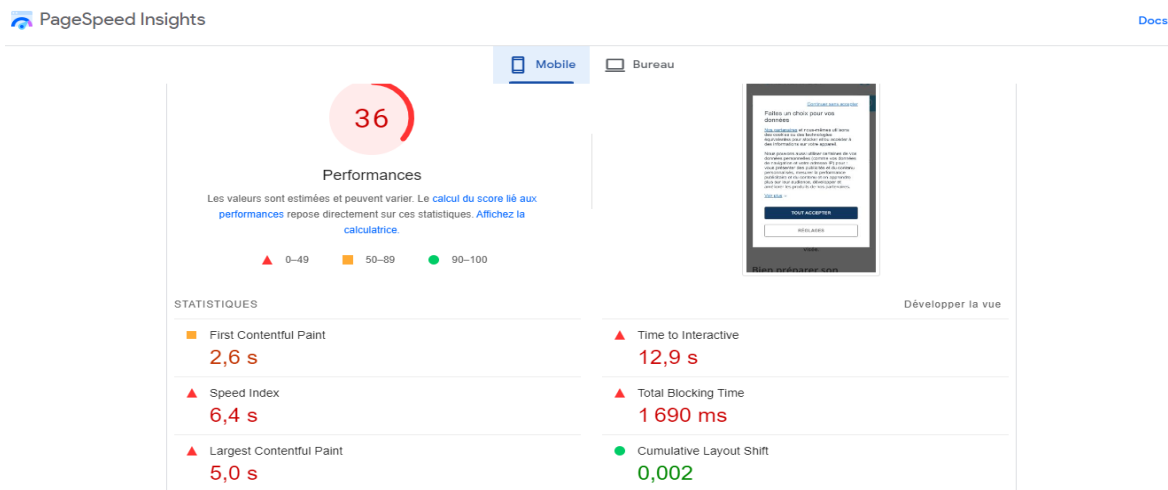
PageSpeed Insights

Docs

Mobile

Bureau

36

Performances

Les valeurs sont estimées et peuvent varier. Le calcul du score lié aux performances repose directement sur ces statistiques. Affichez la calculatrice.

0–49

50–89

90–100

Continuer sans accepter

Faites un choix pour vos données

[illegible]

TOUT ACCEPTER

RÉGLAGES

Bien préparer son

STATISTIQUES

Développer la vue

First Contentful Paint

2,6 s

Time to Interactive

12,9 s

Speed Index

6,4 s

Total Blocking Time

1 690 ms

Largest Contentful Paint

5,0 s

Cumulative Layout Shift

0,002